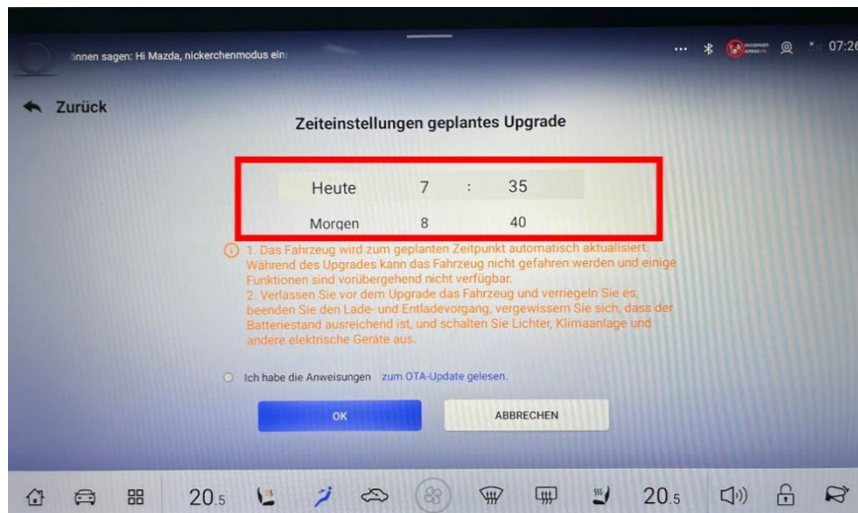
...önnen sagen: Hi Mazda, nickerchenmodus ein

07:2

Zurück

Zeiteinstellungen geplantes Upgrade

| Heute | 7 | : | 35 |
|---|---|---|---|
| Morgen | 8 | | 40 |

1. Das Fahrzeug wird zum geplanten Zeitpunkt automatisch aktualisiert. Während des Upgrades kann das Fahrzeug nicht gefahren werden und einige Funktionen sind vorübergehend nicht verfügbar.
2. Verlassen Sie vor dem Upgrade das Fahrzeug und verriegeln Sie es, beenden Sie den Lade- und Entladevorgang, vergewissern Sie sich, dass der Batteriestand ausreichend ist, und schalten Sie Lichter, Klimaanlage und andere elektrische Geräte aus.

Ich habe die Anweisungen zum OTA-Update gelesen.

OK

ABBRECHEN

20.5

20.5